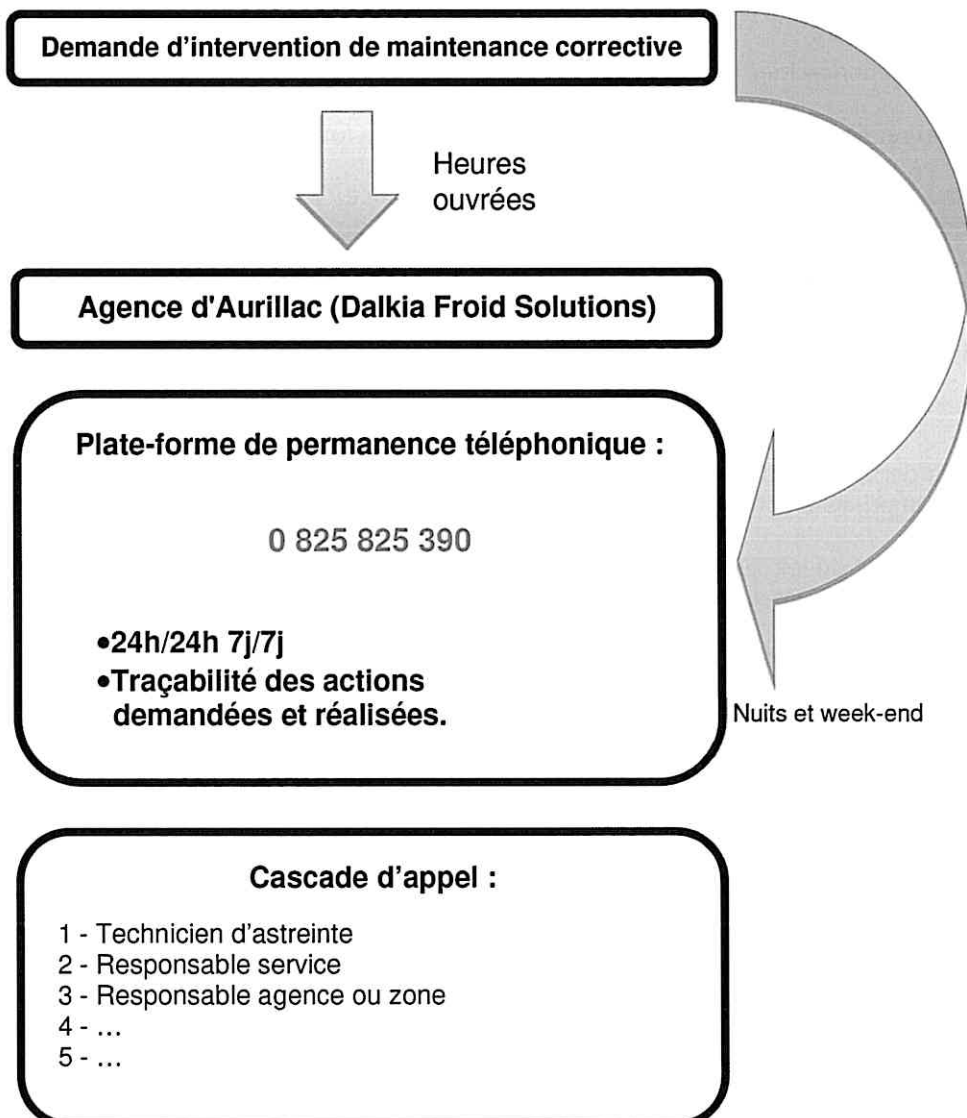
Demande d’intervention de maintenance corrective

Heures ouvrées

Agence d'Aurillac (Dalkia Froid Solutions)

Plate-forme de permanence téléphonique :

0 825 825 390

•24h/24h 7j/7j
•Traçabilité des actions demandées et réalisées.

Nuits et week-end

Cascade d’appel :

1 - Technicien d’astreinte
2 - Responsable service
3 - Responsable agence ou zone
4 - …
5 - …